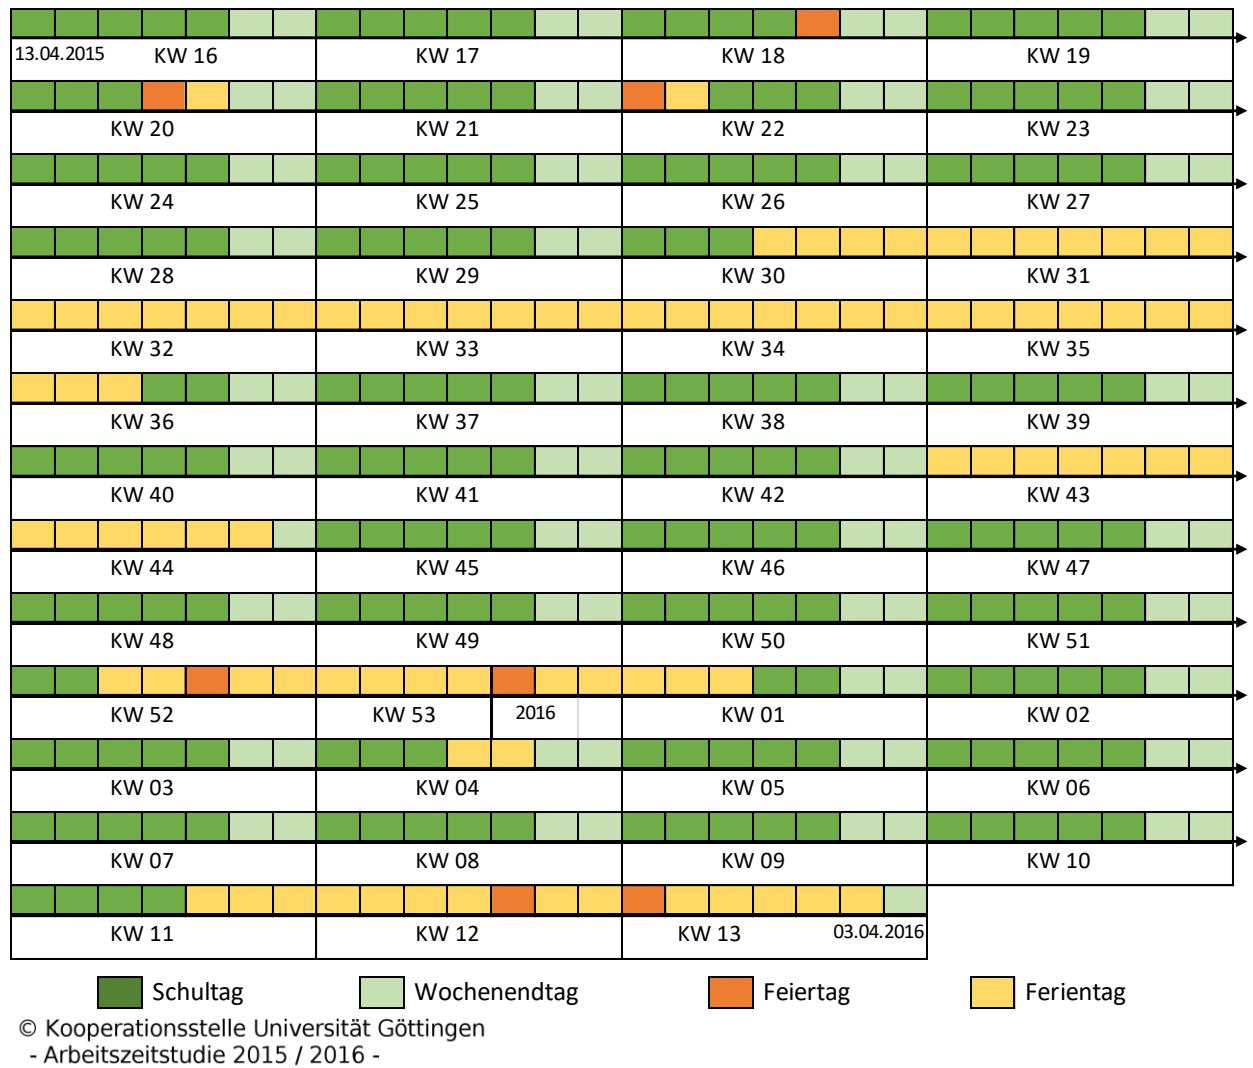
13.04.2015 KW 16 | KW 17 | KW 18 | KW 19

KW 20 | KW 21 | KW 22 | KW 23

KW 24 | KW 25 | KW 26 | KW 27

KW 28 | KW 29 | KW 30 | KW 31

KW 32 | KW 33 | KW 34 | KW 35

KW 36 | KW 37 | KW 38 | KW 39

KW 40 | KW 41 | KW 42 | KW 43

KW 44 | KW 45 | KW 46 | KW 47

KW 48 | KW 49 | KW 50 | KW 51

KW 52 | KW 53 | 2016 | KW 01 | KW 02

KW 03 | KW 04 | KW 05 | KW 06

KW 07 | KW 08 | KW 09 | KW 10

KW 11 | KW 12 | KW 13 03.04.2016

Schultag Wochenendtag Feiertag Ferientag

© Kooperationsstelle Universität Göttingen
- Arbeitszeitstudie 2015 / 2016 -